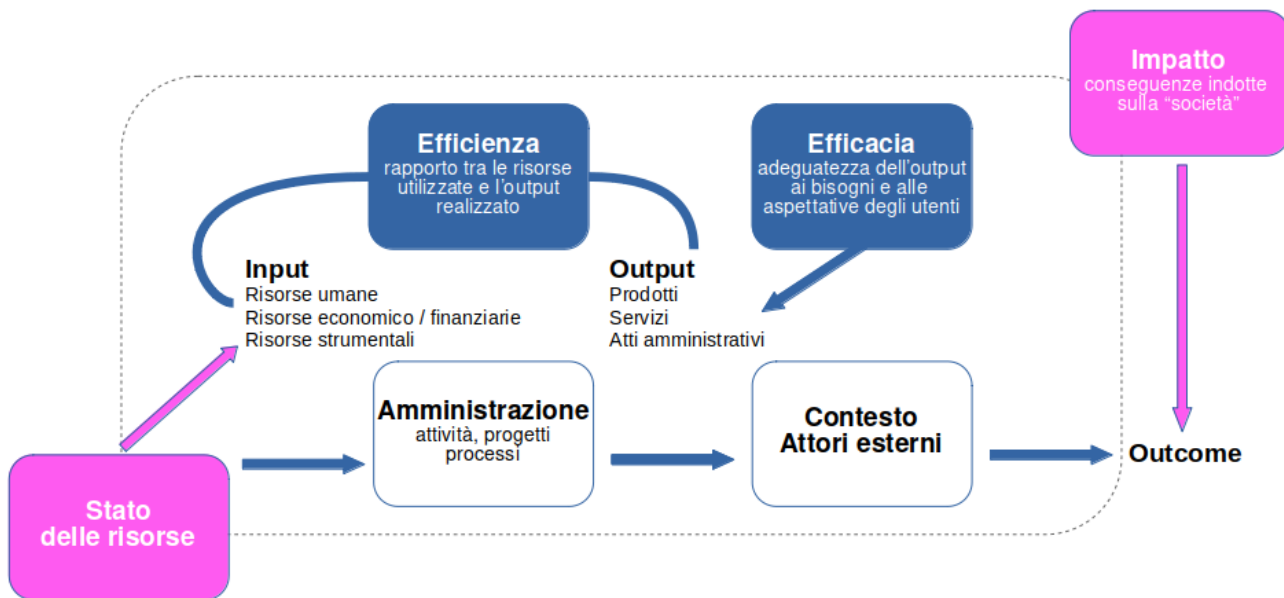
Impatto
conseguenze indotte sulla “società”

Efficienza
rapporto tra le risorse utilizzate e l’output realizzato

Efficacia
adeguatezza dell’output ai bisogni e alle aspettative degli utenti

Input
Risorse umane
Risorse economico / finanziarie
Risorse strumentali

Output
Prodotti
Servizi
Atti amministrativi

Amministrazione
attività, progetti processi

Contesto
Attori esterni

Outcome

Stato
delle risorse